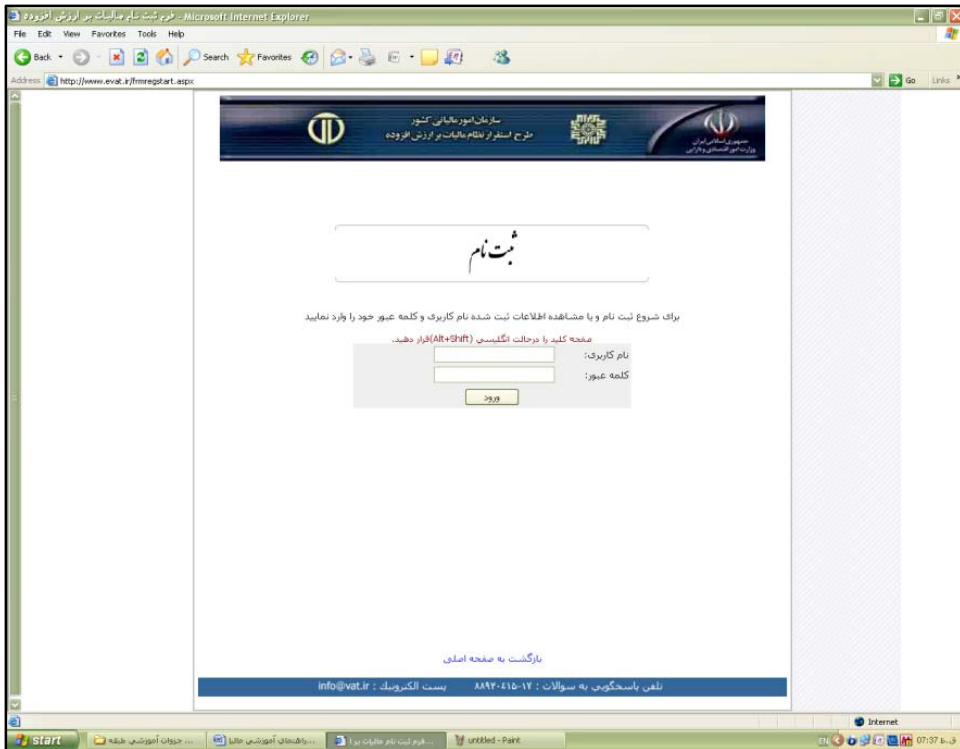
فرم ثبت نام مالیات بر ارزش افزوده - Microsoft Internet Explorer

File Edit View Favorites Tools Help

Back Search Favorites

Address http://www.evat.ir/frmregstart.aspx

Go Links

سازمان امور مالیاتی کشور
طرح استقرار نظام مالیات بر ارزش افزوده

جمهوری اسلامی ایران
وزارت امور اقتصادی و دارایی

ثبت نام

برای شروع ثبت نام و یا مشاهده اطلاعات ثبت شده نام کاربری و کلمه عبور خود را وارد نمایید

صفحه کلید را درحالت انگلیسی (Alt+Shift)قرار دهید.

نام کاربری:

کلمه عبور:

ورود

بازگشت به صفحه اصلی

تلفن پاسخگویی به سوالات : ۸۸۹۲۰۴۱۵-۱۷    پست الکترونیک : info@vat.ir

Internet

start

جزوات آموزشی طبقه ...

راهنمای آموزشی مالیا...

فرم ثبت نام مالیات بر ا...

untitled - Paint

EN

ق.ظ 07:37